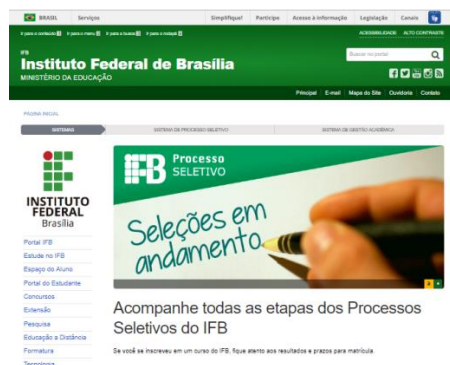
BRASIL Serviços Simplifique! Participe Acesso à informação Legislação Canais

Ir para o conteúdo 1 Ir para o menu 2 Ir para a busca 3 Ir para o rodapé 4

ACESSIBILIDADE ALTO CONTRASTE

IFB
Instituto Federal de Brasília
MINISTÉRIO DA EDUCAÇÃO

Buscar no portal

Principal E-mail Mapa do Site Ouvidoria Contato

PÁGINA INICIAL

SISTEMAS SISTEMA DE PROCESSO SELETIVO SISTEMA DE GESTÃO ACADÊMICA

INSTITUTO FEDERAL
Brasília

Portal IFB
Estude no IFB
Espaço do Aluno
Portal do Estudante
Concursos
Extensão
Pesquisa
Educação a Distância
Formatura
Tecnologia

IFB Processo SELETIVO

Seleções em andamento

Acompanhe todas as etapas dos Processos Seletivos do IFB

Se você se inscreveu em um curso do IFB, fique atento aos resultados e prazos para matrícula.